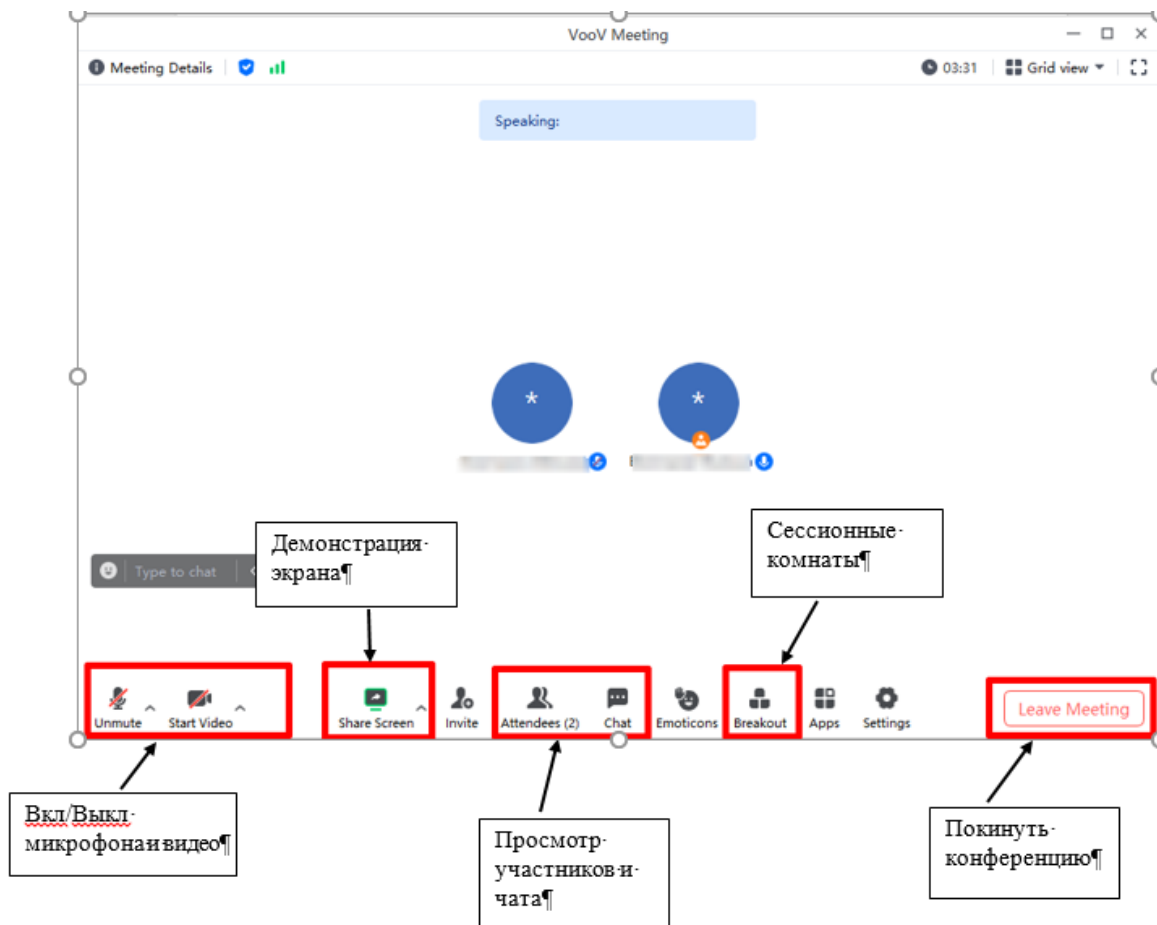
VooV Meeting

Meeting Details

03:31 Grid view

Speaking:

*

*

Type to chat

Демонстрация· экрана¶

Сессионные· комнаты¶

Unmute Start Video Share Screen Invite Attendees (2) Chat Emoticons Breakout Apps Settings Leave Meeting

Вкл/Выкл· микрофона·и·видео¶

Просмотр· участников·и· чата¶

Покинуть· конференцию¶